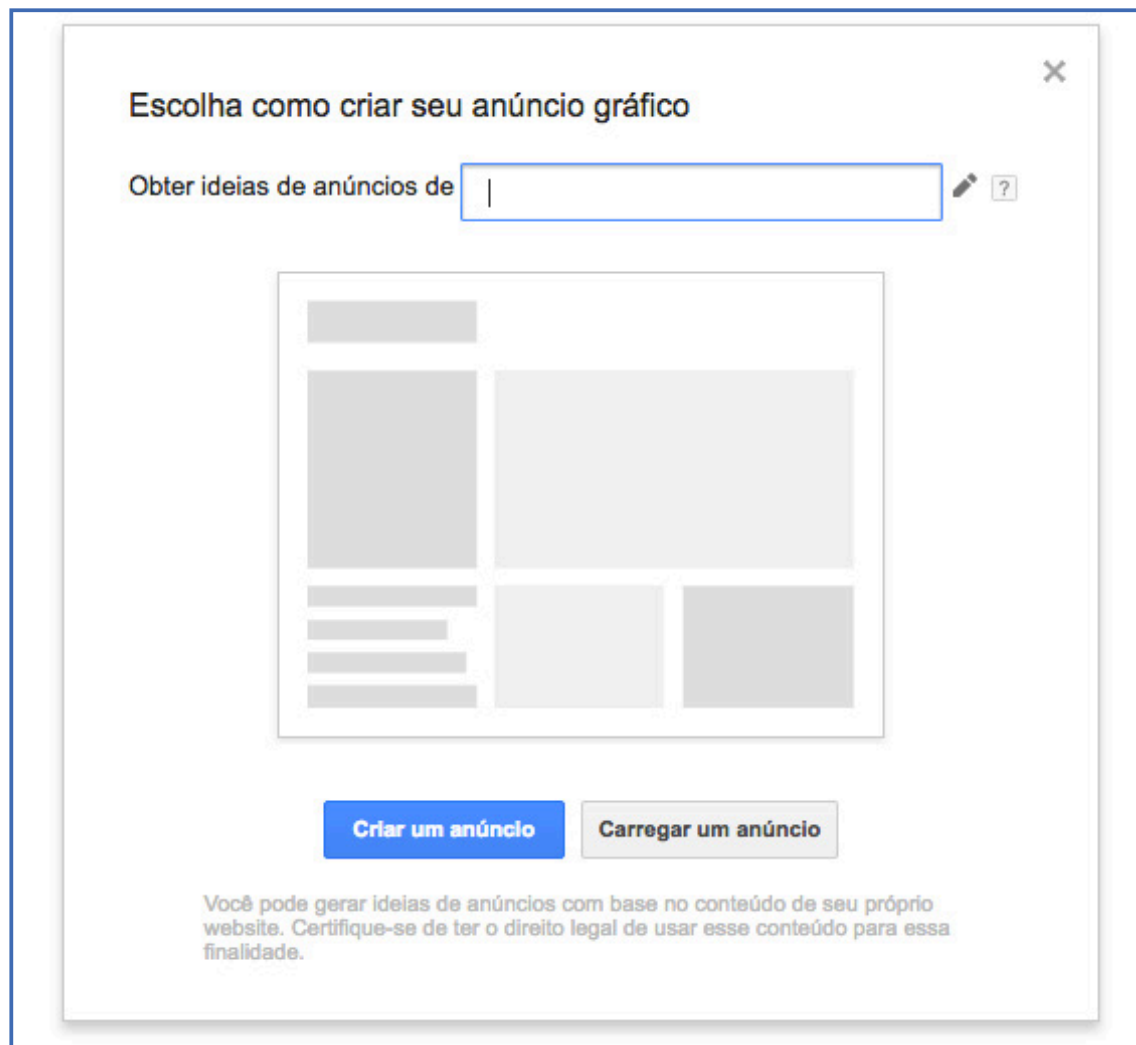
×

Escolha como criar seu anúncio gráfico

Obter ideias de anúncios de

?

Criar um anúncio

Carregar um anúncio

Você pode gerar ideias de anúncios com base no conteúdo de seu próprio website. Certifique-se de ter o direito legal de usar esse conteúdo para essa finalidade.